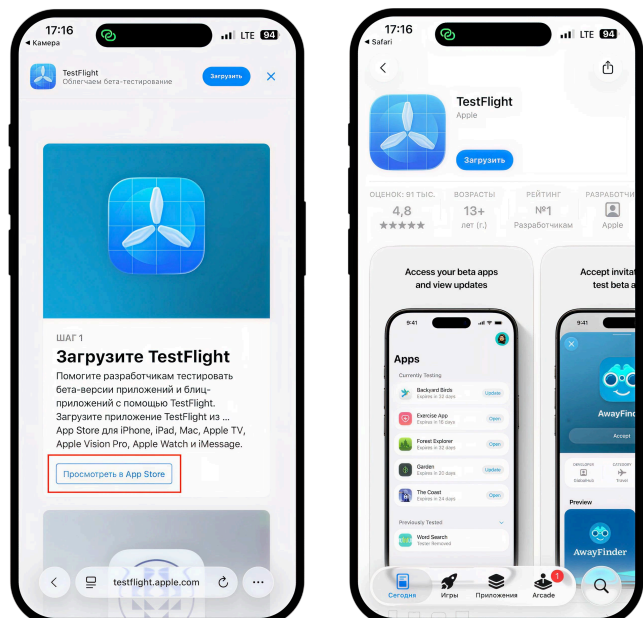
17:16
◂ Камера
LTE 94

TestFlight
Облегчаем бета-тестирование
Загрузить

ШАГ 1
Загрузите TestFlight
Помогите разработчикам тестировать бета-версии приложений и блиц-приложений с помощью TestFlight. Загрузите приложение TestFlight из ... App Store для iPhone, iPad, Mac, Apple TV, Apple Vision Pro, Apple Watch и iMessage.
Просмотреть в App Store

testflight.apple.com

17:16
◂ Safari
LTE 94

TestFlight
Apple
Загрузить

ОЦЕНОК: 91 ТЫС.
4,8
★★★★★
ВОЗРАСТЫ
13+
лет (г.)
РЕЙТИНГ
№1
Разработчикам
РАЗРАБОТЧИК
Apple

Access your beta apps and view updates
9:41
Apps
Currently Testing
Backyard Birds
Expires in 30 days
Update
Exercise App
Expires in 18 days
Open
Forest Explorer
Expires in 32 days
Open
Garden
Expires in 30 days
Update
The Coast
Expires in 24 days
Open
Previously Tested
Word Search
Tester Removed

Accept invita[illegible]
test beta a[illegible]
9:41
AwayFinder
Accept
Preview
AwayFinder

Сегодня
Игры
Приложения
1
Arcade